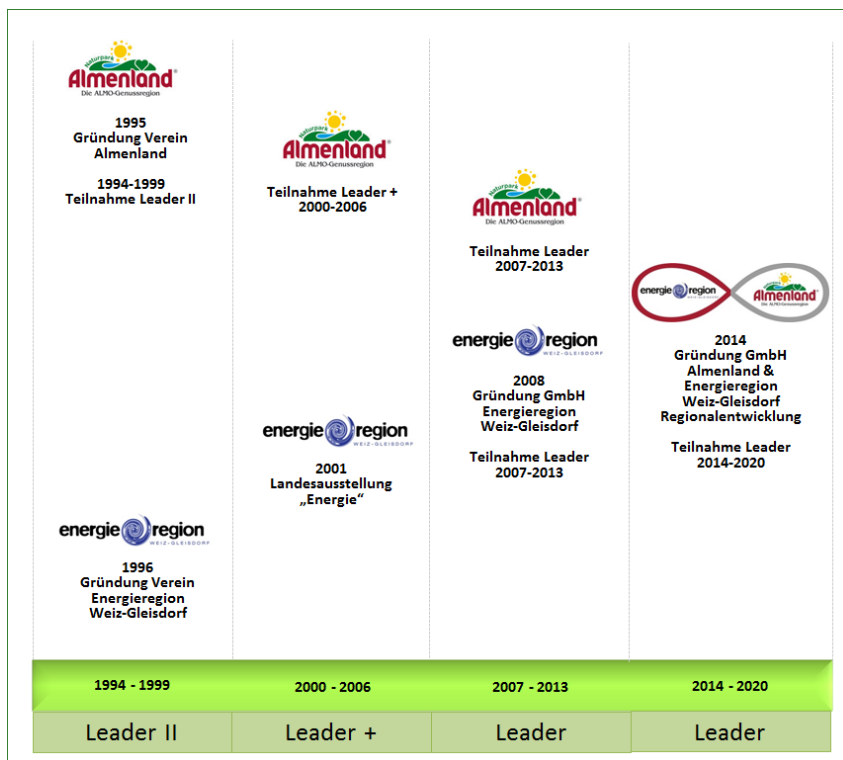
Naturpark Almenland
Die ALMO-Genussregion

1995
Gründung Verein Almenland

1994-1999
Teilnahme Leader II

energie region
WEIZ-GLEISDORF

1996
Gründung Verein Energieregion Weiz-Gleisdorf

Naturpark Almenland
Die ALMO-Genussregion

Teilnahme Leader +
2000-2006

energie region
WEIZ-GLEISDORF

2001
Landesausstellung „Energie"

Naturpark Almenland
Die ALMO-Genussregion

Teilnahme Leader
2007-2013

energie region
WEIZ-GLEISDORF

2008
Gründung GmbH Energieregion Weiz-Gleisdorf

Teilnahme Leader
2007-2013

energie region
WEIZ-GLEISDORF

Naturpark Almenland
Die ALMO-Genussregion

2014
Gründung GmbH Almenland & Energieregion Weiz-Gleisdorf Regionalentwicklung

Teilnahme Leader
2014-2020

| 1994 - 1999 | 2000 - 2006 | 2007 - 2013 | 2014 - 2020 |
|---|---|---|---|
| Leader II | Leader + | Leader | Leader |